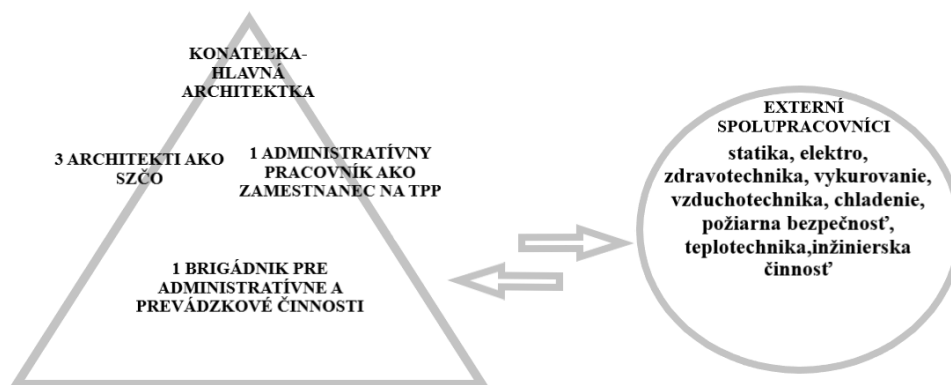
KONATEĽKA-
HLAVNÁ
ARCHITEKTKA

3 ARCHITEKTI AKO SZČO

1 ADMINISTRATÍVNY PRACOVNÍK AKO ZAMESTNANEC NA TPP

1 BRIGÁDNIK PRE ADMINISTRATÍVNE A PREVÁDZKOVÉ ČINNOSTI

EXTERNÍ SPOLUPRACOVNÍCI
statika, elektro, zdravotechnika, vykurovanie, vzduchotechnika, chladenie, požiarna bezpečnosť, teplotechnika,inžinierska činnosť